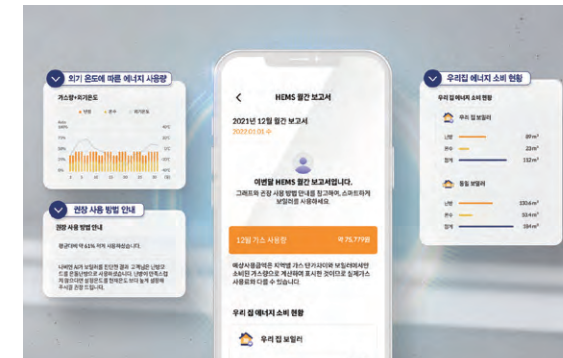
외기 온도에 따른 에너지 사용량

가스량+외기온도

권장 사용 방법 안내

권장 사용 방법 안내

평균 대비 약 61% 적게 사용하셨습니다.

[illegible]

HEMS 월간 보고서

2021년 12월 월간 보고서

2022.01.01.수

이번달 HEMS 월간 보고서입니다.

그래프와 권장 사용 방법 안내를 참고하여, 스마트하게 보일러를 사용하세요.

12월 가스 사용량

약 75,777원

예상사용금액은 지역별 가스 단가요금에 보일러에서의 소비된 가스량으로 계산하여 표시한 것이므로 실제가스 사용요금과 다를 수 있습니다.

우리 집 에너지 소비 현황

우리 집 보일러

우리집 에너지 소비 현황

우리 집 에너지 소비 현황

우리 집 보일러

난방 89 m³

온수 23 m³

합계 112 m³

동일 보일러

난방 130.6 m³

온수 33.4 m³

합계 164 m³